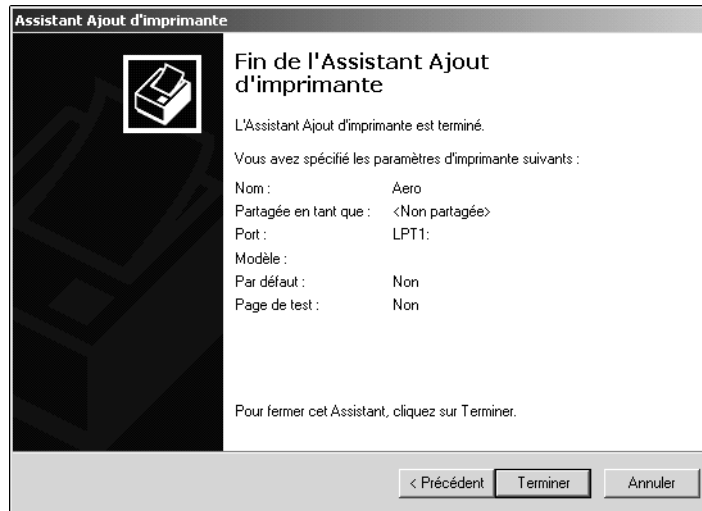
Assistant Ajout d'imprimante

Fin de l'Assistant Ajout d'imprimante

L'Assistant Ajout d'imprimante est terminé.

Vous avez spécifié les paramètres d'imprimante suivants :

| | |
|---|---|
| Nom : | Aero |
| Partagée en tant que : | <Non partagée> |
| Port : | LPT1: |
| Modèle : | |
| Par défaut : | Non |
| Page de test : | Non |

Pour fermer cet Assistant, cliquez sur Terminer.

< Précédent Terminer Annuler